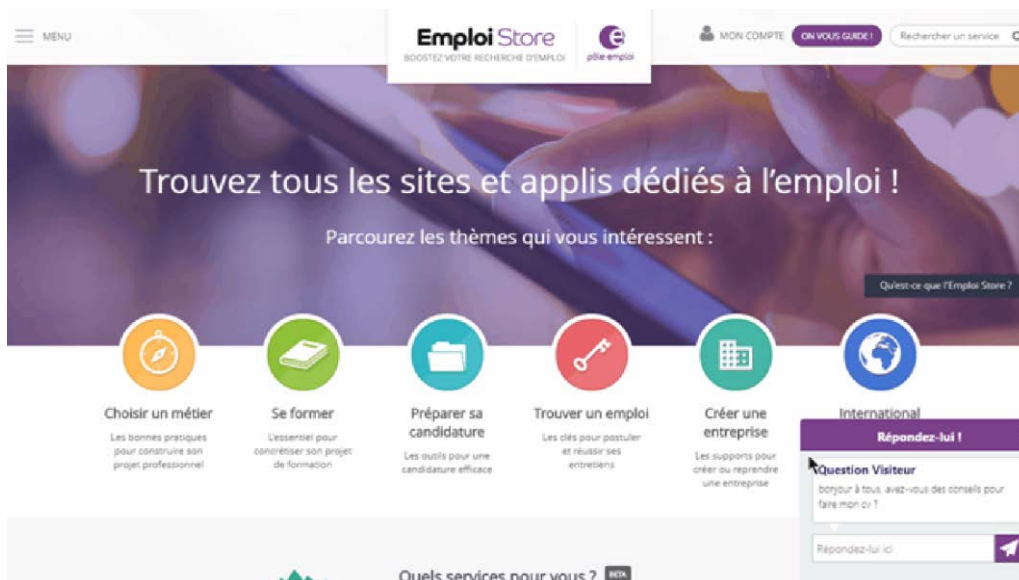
MENU

Emploi Store
BOOSTEZ VOTRE RECHERCHE D'EMPLOI

pôle emploi

MON COMPTE ON VOUS GUIDE ! Rechercher un service

Trouvez tous les sites et applis dédiés à l'emploi !

Parcourez les thèmes qui vous intéressent :

Qu'est-ce que l'Emploi Store ?

Choisir un métier
Les bonnes pratiques pour construire son projet professionnel

Se former
L'essentiel pour concrétiser son projet de formation

Préparer sa candidature
Les outils pour une candidature efficace

Trouver un emploi
Les clés pour postuler et réussir ses entretiens

Créer une entreprise
Les supports pour créer ou reprendre une entreprise

International

Répondez-lui !

Question Visiteur
bonjour à tous. avez-vous des conseils pour faire mon cv ?

Répondez-lui ici

Quels services pour vous ? BETA